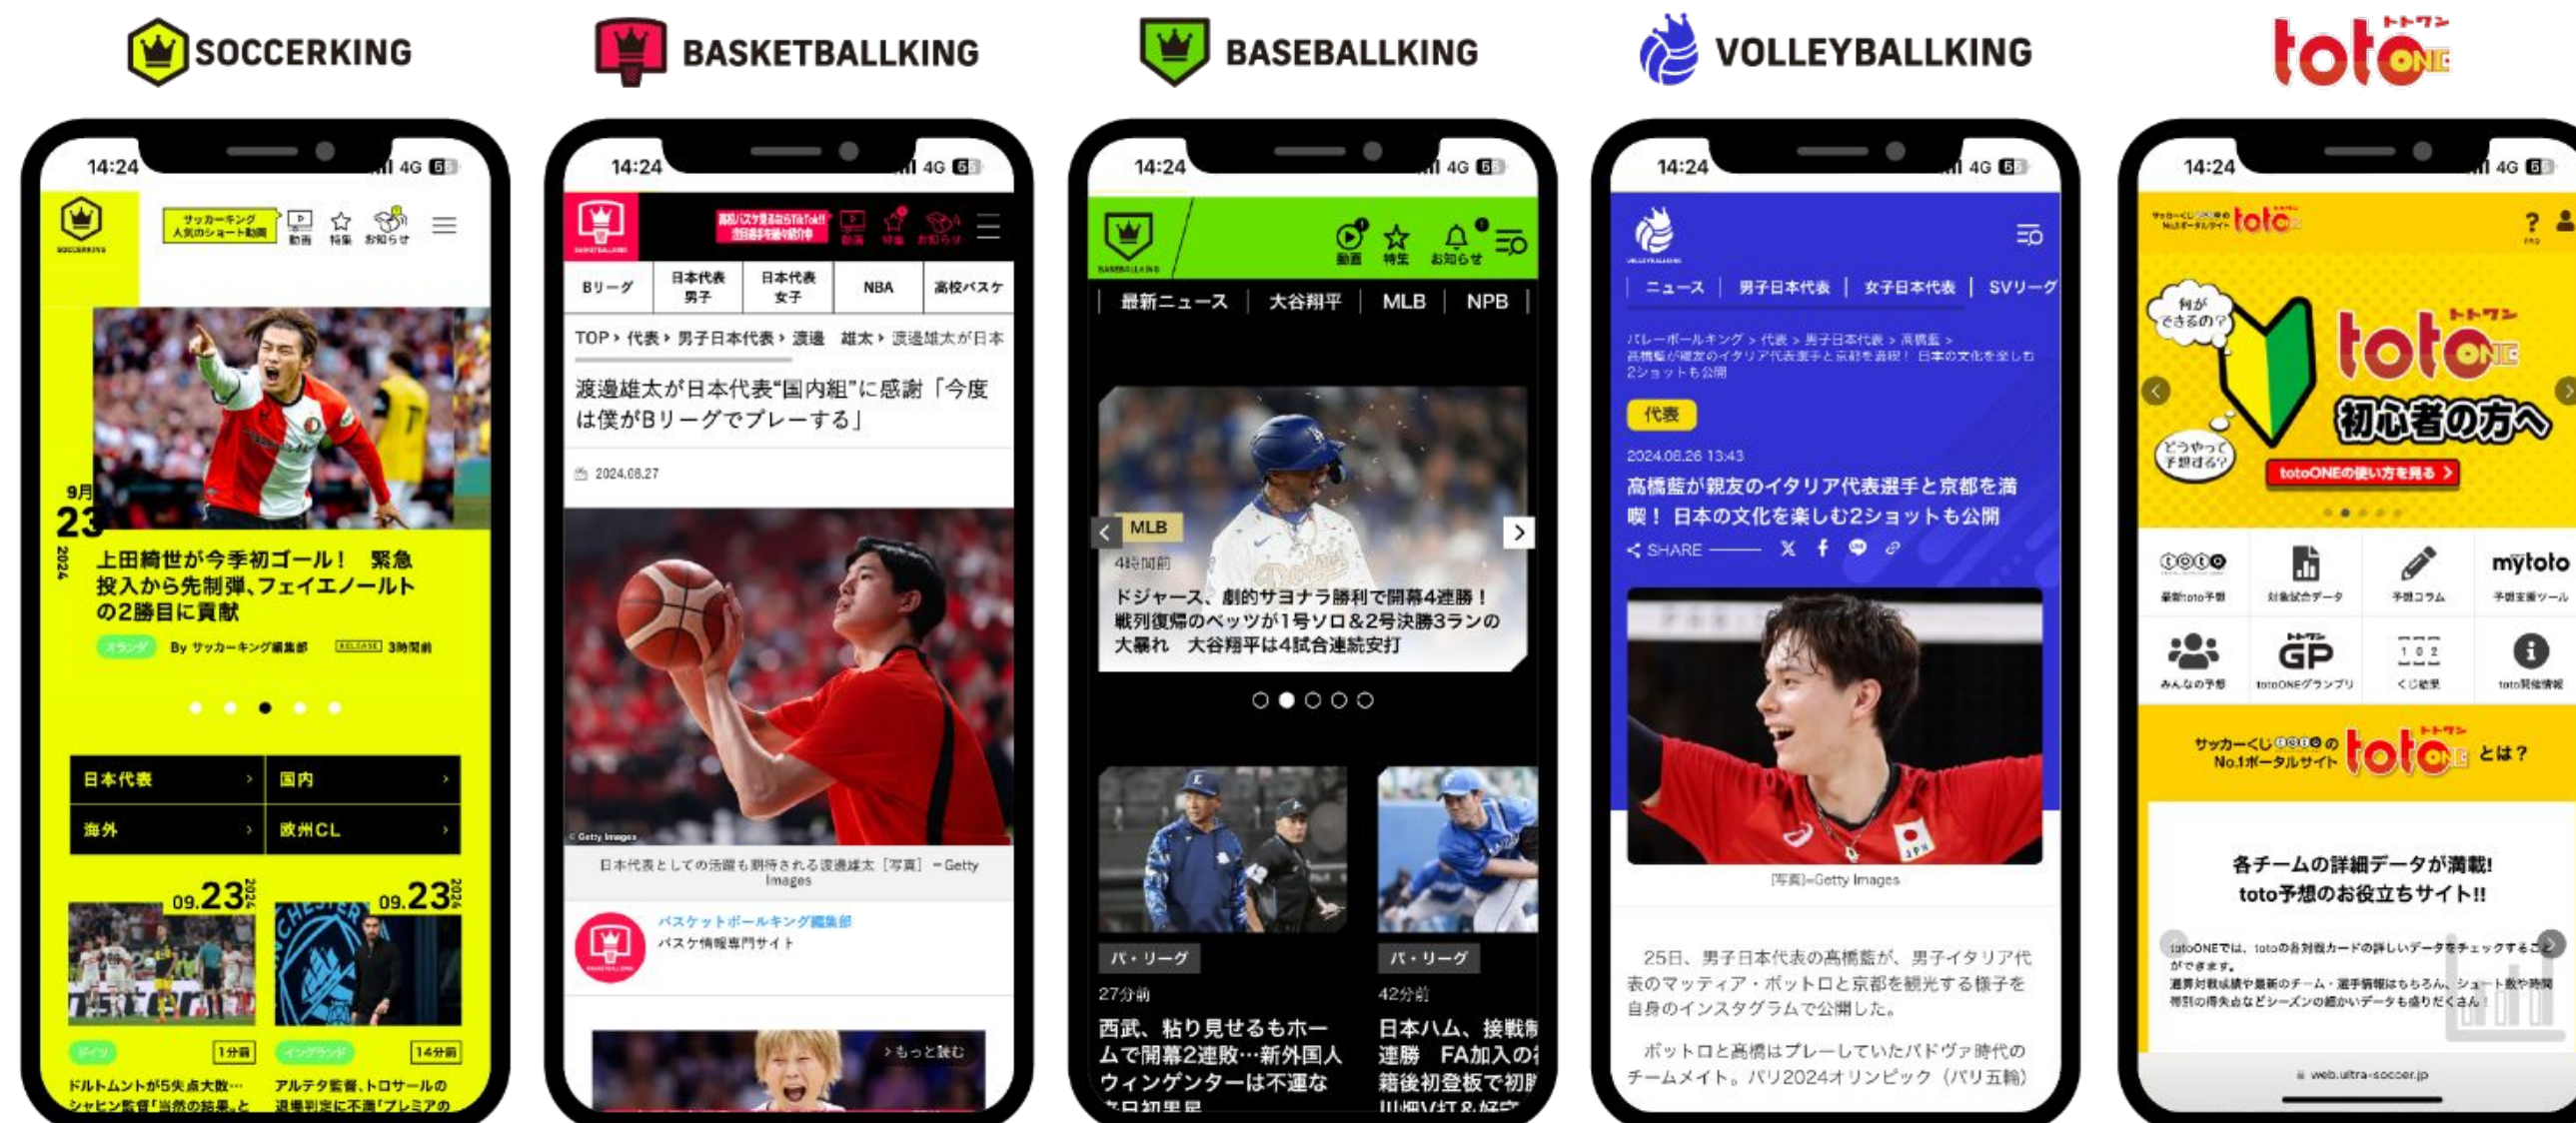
SOCCERKING

14:24 4G

SOCCERKING サッカーキング 人気のショート動画 動画 特集 お知らせ

9月 23 2024

上田綺世が今季初ゴール！ 緊急投入から先制弾、フェイエノールトの2勝目に貢献

By サッカーキング編集部 3時間前

日本代表 国内 海外 欧州CL

09.23 2024 1分前 ドルトムントが5失点大敗…

09.23 2024 14分前 アルテタ監督、トロサールの

BASKETBALLKING

14:24 4G

Bリーグ 日本代表男子 日本代表女子 NBA 高校バスケ

TOP › 代表 › 男子日本代表 › 渡邊 雄太 › 渡邊雄太が日本

渡邊雄太が日本代表"国内組"に感謝「今度は僕がBリーグでプレーする」

2024.08.27

© Getty Images

日本代表としての活躍も期待される渡邊雄太［写真］＝Getty Images

バスケットボールキング編集部 バスケ情報専門サイト

› もっと読む

BASEBALLKING

14:24 4G

動画 特集 お知らせ

最新ニュース 大谷翔平 MLB NPB

MLB 4時間前

ドジャース、劇的サヨナラ勝利で開幕4連勝！ 戦列復帰のベッツが1号ソロ&2号決勝3ランの大暴れ 大谷翔平は4試合連続安打

パ・リーグ 27分前 西武、粘り見せるもホームで開幕2連敗…新外国人ウィンゲンターは不運な

パ・リーグ 42分前 日本ハム、接戦制 連勝 FA加入の

VOLLEYBALLKING

14:24 4G

ニュース 男子日本代表 女子日本代表 SVリーグ

バレーボールキング > 代表 > 男子日本代表 > 高橋藍 > 高橋藍が親友のイタリア代表選手と京都を満喫！ 日本の文化を楽しむ2ショットも公開

代表

2024.08.26 13:43

高橋藍が親友のイタリア代表選手と京都を満喫！ 日本の文化を楽しむ2ショットも公開

SHARE

［写真］=Getty Images

25日、男子日本代表の高橋藍が、男子イタリア代表のマッティア・ボットロと京都を観光する様子を自身のインスタグラムで公開した。

ボットロと高橋はプレーしていたパドヴァ時代のチームメイト。パリ2024オリンピック（パリ五輪）

toto ONE

14:24 4G

何ができるの？ どうやって予想する？

totoONE 初心者の方へ

totoONEの使い方を見る

最新toto予想 対象試合データ 予想コラム mytoto 予想支援ツール みんなの予想 totoONEグランプリ くじ結果 toto開催情報

サッカーくじ の No.1ポータルサイト totoONE とは？

各チームの詳細データが満載! toto予想のお役立ちサイト!!

totoONEでは、totoの各対戦カードの詳しいデータをチェックすることができます。

web.ultra-soccer.jp